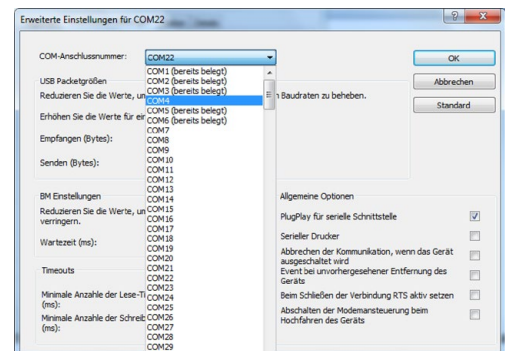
Erweiterte Einstellungen für COM22

COM-Anschlussnummer: COM22

OK

Abbrechen

Standard

USB Packetgrößen

Reduzieren Sie die Werte, un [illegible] n Baudraten zu beheben.

Erhöhen Sie die Werte für ein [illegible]

Empfangen (Bytes):

Senden (Bytes):

BM Einstellungen

Reduzieren Sie die Werte, un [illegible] verringern.

Wartezeit (ms):

Timeouts

Minimale Anzahle der Lese-T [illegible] (ms):

Minimale Anzahle der Schreib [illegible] (ms):

COM1 (bereits belegt)
COM2 (bereits belegt)
COM3 (bereits belegt)
COM4
COM5 (bereits belegt)
COM6 (bereits belegt)
COM7
COM8
COM9
COM10
COM11
COM12
COM13
COM14
COM15
COM16
COM17
COM18
COM19
COM20
COM21
COM22
COM23
COM24
COM25
COM26
COM27
COM28
COM29

Allgemeine Optionen

PlugPlay für serielle Schnittstelle

Serieller Drucker

Abbrechen der Kommunikation, wenn das Gerät ausgeschaltet wird

Event bei unvorhergesehener Entfernung des Geräts

Beim Schließen der Verbindung RTS aktiv setzen

Abschalten der Modemansteuerung beim Hochfahren des Geräts